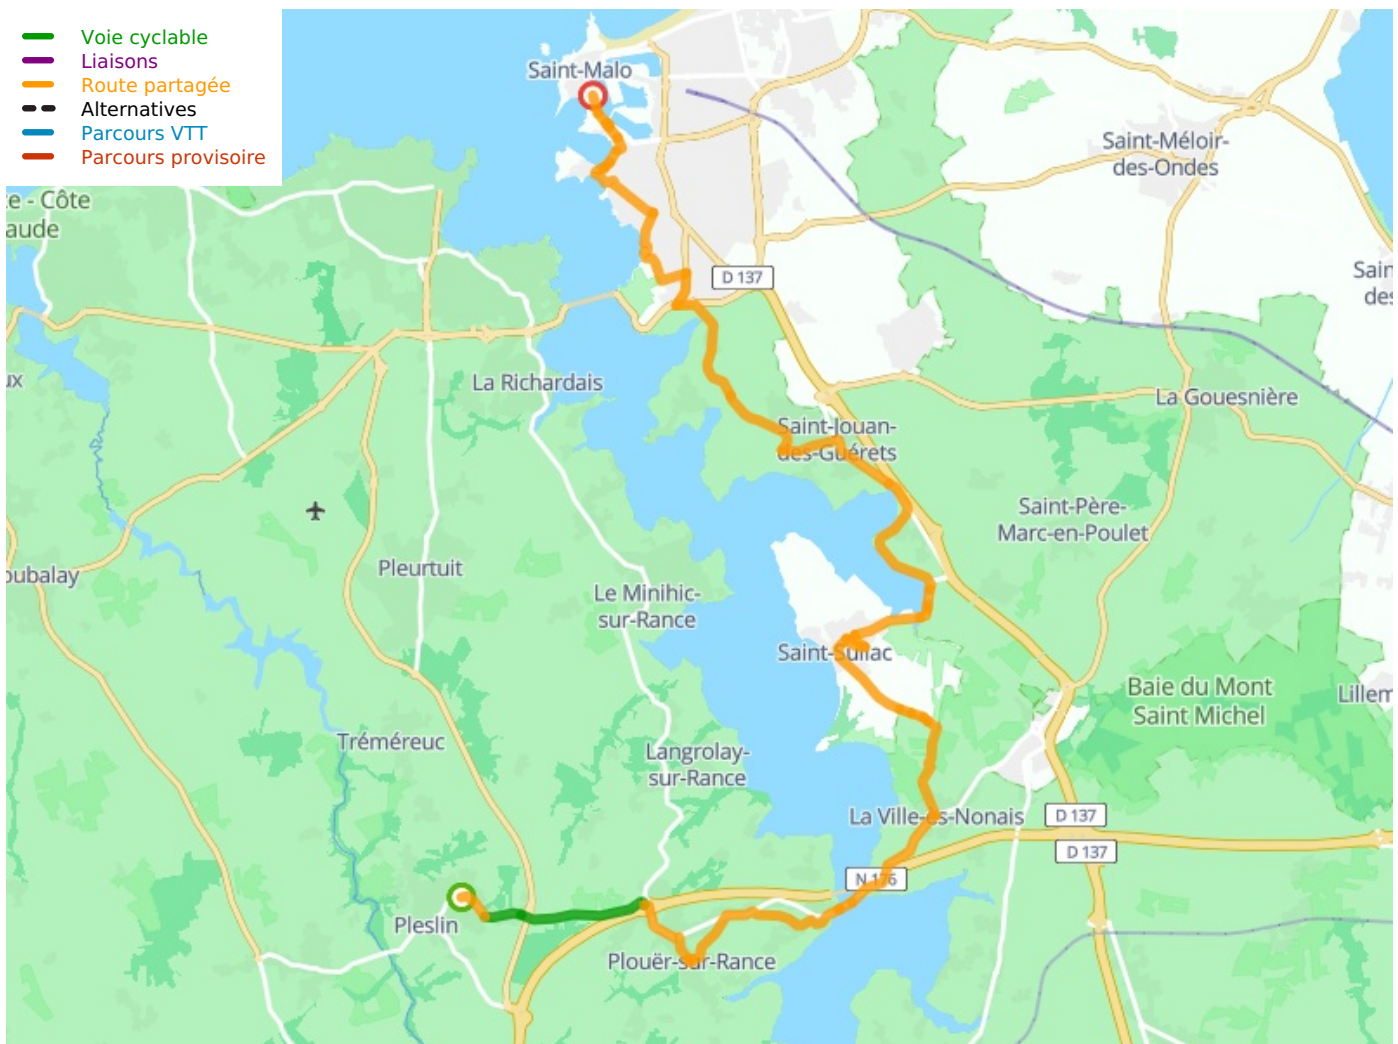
Voie cyclable
Liaisons
Route partagée
Alternatives
Parcours VTT
Parcours provisoire

Saint-Malo
Saint-Méloir-des-Ondes
Sain des
ie - Côte aude
D 137
La Richardais
ux
La Gouesnière
Saint-Jouan-des-Guérets
Saint-Père-Marc-en-Poulet
oubalay
Pleurtuit
Le Minihic-sur-Rance
Saint-Suliac
Baie du Mont Saint Michel
Lillem
Tréméreuc
Langrolay-sur-Rance
La Ville-ès-Nonais
D 137
D 137
N 176
Pleslin
Plouër-sur-Rance